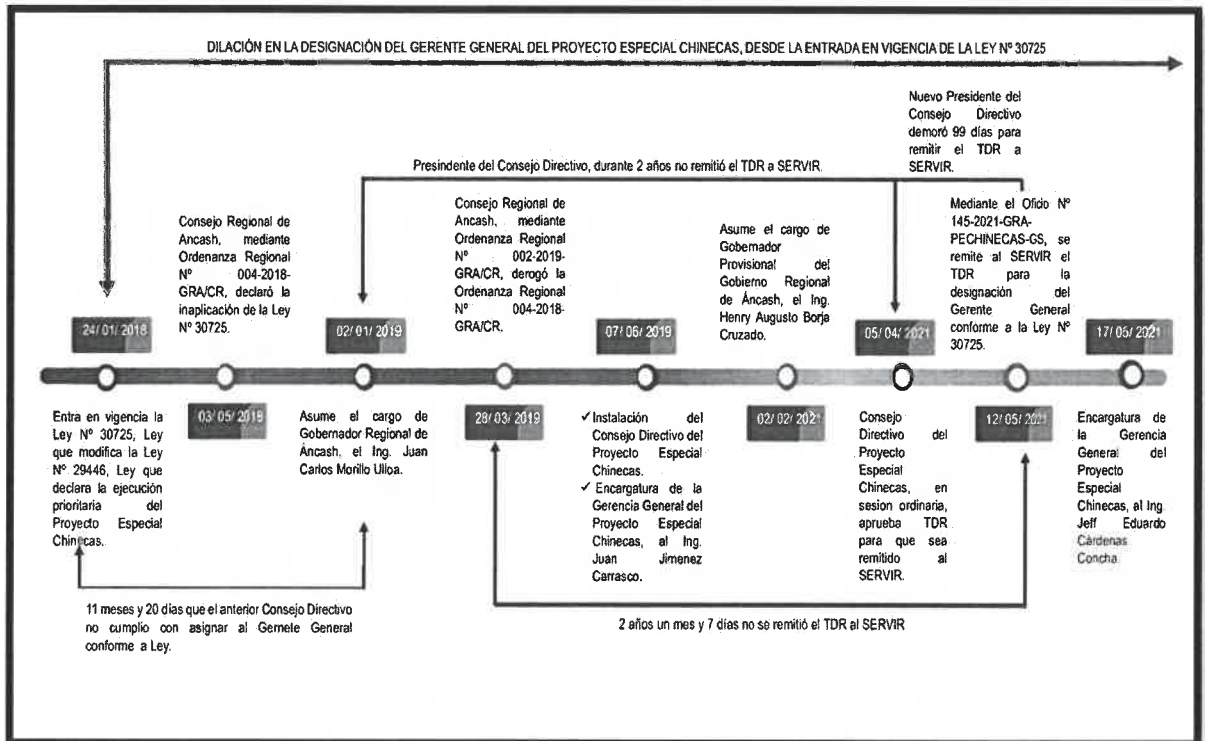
DILACIÓN EN LA DESIGNACIÓN DEL GERENTE GENERAL DEL PROYECTO ESPECIAL CHINECAS, DESDE LA ENTRADA EN VIGENCIA DE LA LEY Nº 30725

Nuevo Presidente del Consejo Directivo demoró 99 días para remitir el TDR a SERVIR.

Presindente del Consejo Directivo, durante 2 años no remitió el TDR a SERVIR.

Consejo Regional de Ancash, mediante Ordenanza Regional Nº 004-2018-GRA/CR, declaró la inaplicación de la Ley Nº 30725.

Consejo Regional de Ancash, mediante Ordenanza Regional Nº 002-2019-GRA/CR, derogó la Ordenanza Regional Nº 004-2018-GRA/CR.

Asume el cargo de Gobernador Provisional del Gobierno Regional de Áncash, el Ing. Henry Augusto Borja Cruzado.

Mediante el Oficio Nº 145-2021-GRA-PECHINECAS-GS, se remite al SERVIR el TDR para la designación del Gerente General conforme a la Ley Nº 30725.

24/ 01/ 2018

02/ 01/ 2019

07/ 06/ 2019

05/ 04/ 2021

17/ 05/ 2021

03/ 05/ 2018

28/ 03/ 2019

02/ 02/ 2021

12/ 05/ 2021

Entra en vigencia la Ley Nº 30725, Ley que modifica la Ley Nº 29446, Ley que declara la ejecución prioritaria del Proyecto Especial Chinecas.

Asume el cargo de Gobernador Regional de Áncash, el Ing. Juan Carlos Morillo Ulloa.

✓Instalación del Consejo Directivo del Proyecto Especial Chinecas.
✓ Encargatura de la Gerencia General del Proyecto Especial Chinecas, al Ing. Juan Jimenez Carrasco.

Consejo Directivo del Proyecto Especial Chinecas, en sesion ordinaria, aprueba TDR para que sea remitido al SERVIR.

Encargatura de la Gerencia General del Proyecto Especial Chinecas, al Ing. Jeff Eduardo Cárdenas Concha.

11 meses y 20 días que el anterior Consejo Directivo no cumplio con asignar al Gernete General conforme a Ley.

2 años un mes y 7 días no se remitió el TDR al SERVIR